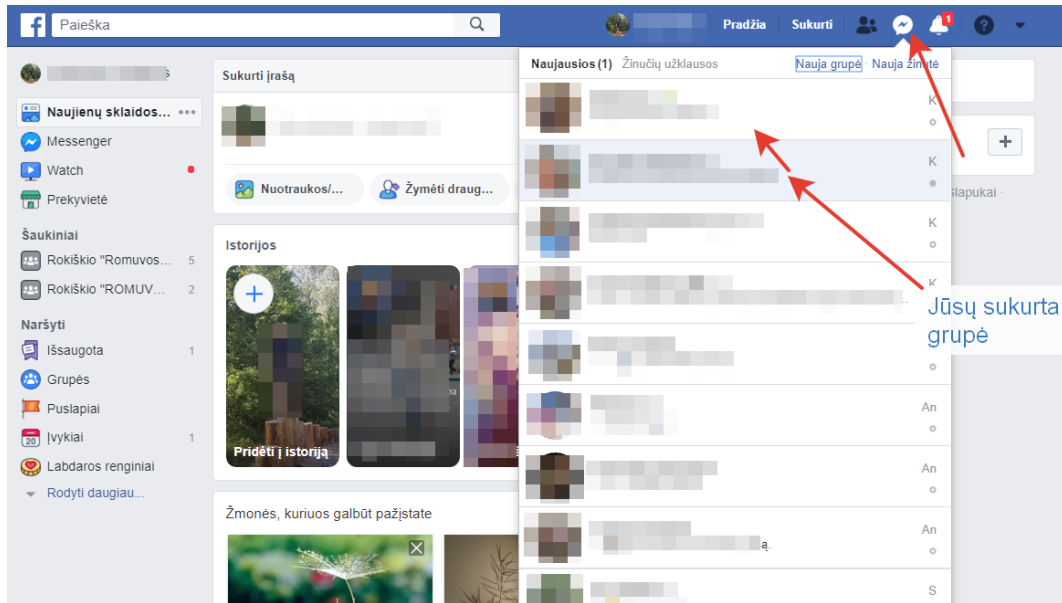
Paieška

Pradžia Sukurti 1

Naujienų sklaidos...
Messenger
Watch
Prekyvietė

Šaukiniai
Rokiškio "Romuvos... 5
Rokiškio "ROMUV... 2

Naršyti
Išsaugota 1
Grupės
Puslapiai
Įvykiai 1
Labdaros renginiai
Rodyti daugiau...

Sukurti įrašą

Nuotraukos/...
Žymėti draug...

Istorijos

Pridėti į istoriją

Žmonės, kuriuos galbūt pažįstate

Naujausios (1) Žinučių užklausos
Nauja grupė Nauja žinutė

K
K
K
K
K
An
An
An
S

ą.

Slapukai ·

Jūsų sukurta grupė